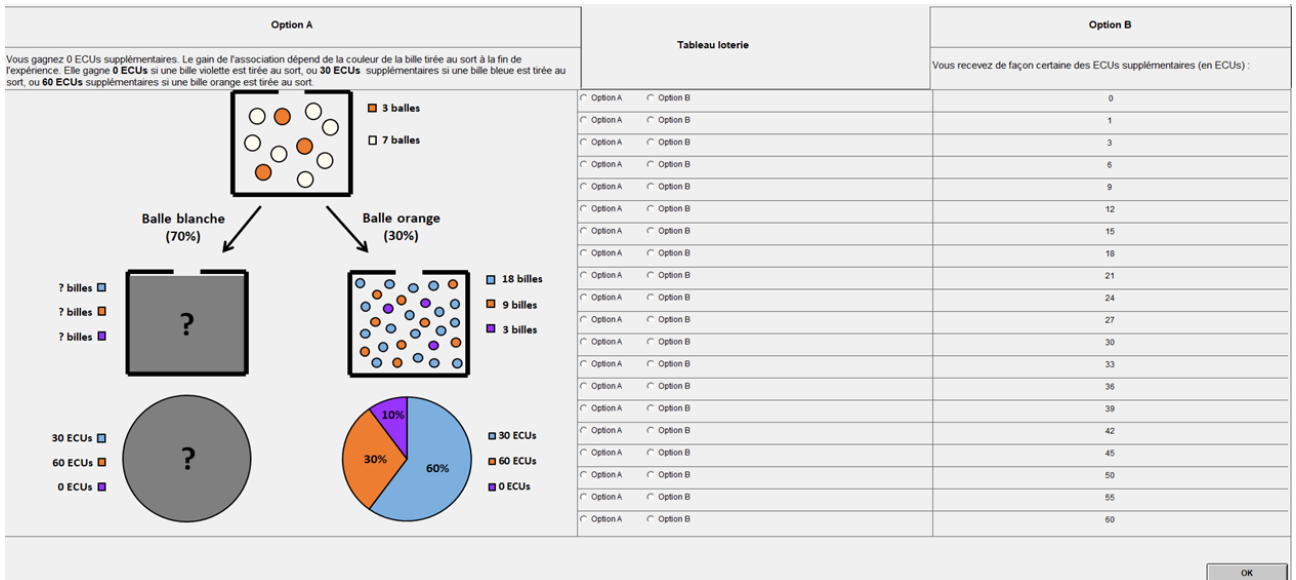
| Option A | Tableau loterie | Option B |
|---|---|---|
| Vous gagnez 0 ECUs supplémentaires. Le gain de l'association dépend de la couleur de la bille tirée au sort à la fin de l'expérience. Elle gagne **0 ECUs** si une bille violette est tirée au sort, ou **30 ECUs** supplémentaires si une bille bleue est tirée au sort, ou **60 ECUs** supplémentaires si une bille orange est tirée au sort. | | Vous recevez de façon certaine des ECUs supplémentaires (en ECUs) : |
| | Option A Option B | 0 |
| | Option A Option B | 1 |
| | Option A Option B | 3 |
| | Option A Option B | 6 |
| | Option A Option B | 9 |
| | Option A Option B | 12 |
| | Option A Option B | 15 |
| | Option A Option B | 18 |
| | Option A Option B | 21 |
| | Option A Option B | 24 |
| | Option A Option B | 27 |
| | Option A Option B | 30 |
| | Option A Option B | 33 |
| | Option A Option B | 36 |
| | Option A Option B | 39 |
| | Option A Option B | 42 |
| | Option A Option B | 45 |
| | Option A Option B | 50 |
| | Option A Option B | 55 |
| | Option A Option B | 60 |

3 balles
7 balles

Balle blanche (70%)
Balle orange (30%)

? billes
? billes
? billes
?

18 billes
9 billes
3 billes

30 ECUs
60 ECUs
0 ECUs
?

10%
30%
60%
30 ECUs
60 ECUs
0 ECUs

OK